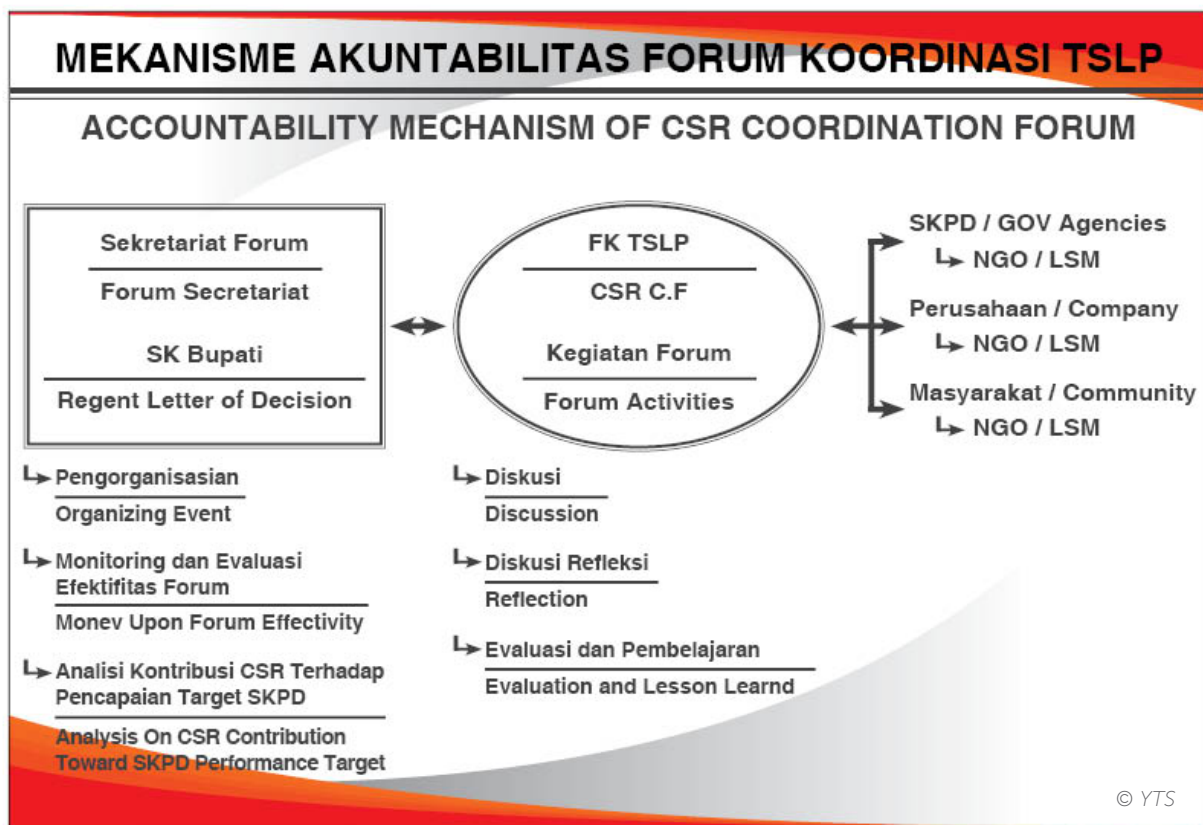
MEKANISME AKUNTABILITAS FORUM KOORDINASI TSLP

ACCOUNTABILITY MECHANISM OF CSR COORDINATION FORUM

Sekretariat Forum
Forum Secretariat
SK Bupati
Regent Letter of Decision

FK TSLP
CSR C.F
Kegiatan Forum
Forum Activities

SKPD / GOV Agencies
NGO / LSM
Perusahaan / Company
NGO / LSM
Masyarakat / Community
NGO / LSM

Pengorganisasian
Organizing Event

Monitoring dan Evaluasi Efektifitas Forum
Monev Upon Forum Effectivity

Analisi Kontribusi CSR Terhadap Pencapaian Target SKPD
Analysis On CSR Contribution Toward SKPD Performance Target

Diskusi
Discussion

Diskusi Refleksi
Reflection

Evaluasi dan Pembelajaran
Evaluation and Lesson Learnd

© YTS